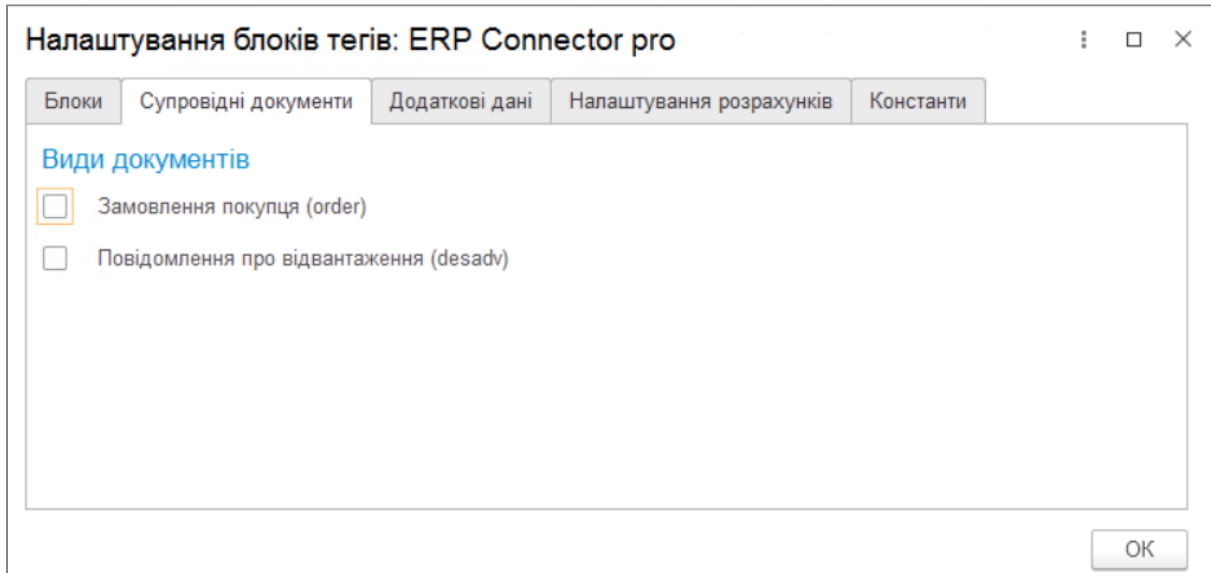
Налаштування блоків тегів: ERP Connector pro

Блоки | Супровідні документи | Додаткові дані | Налаштування розрахунків | Константи

Види документів

Замовлення покупця (order)

Повідомлення про відвантаження (desadv)

OK